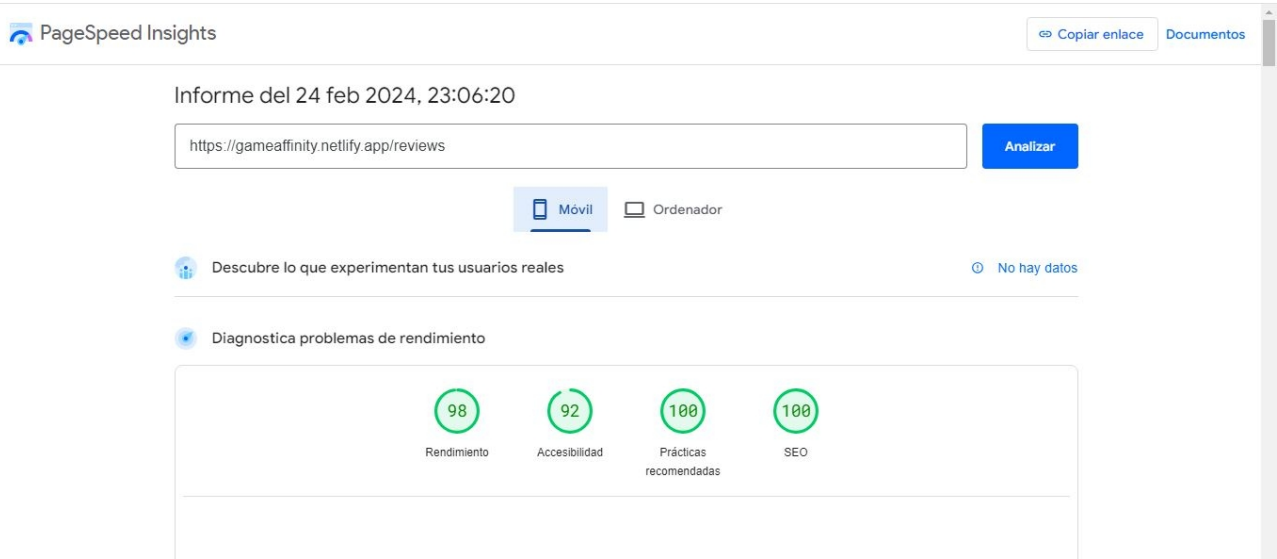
PageSpeed Insights

Copiar enlace

Documentos

Informe del 24 feb 2024, 23:06:20

https://gameaffinity.netlify.app/reviews

Analizar

Móvil

Ordenador

Descubre lo que experimentan tus usuarios reales

No hay datos

Diagnostica problemas de rendimiento

98
Rendimiento

92
Accesibilidad

100
Prácticas recomendadas

100
SEO